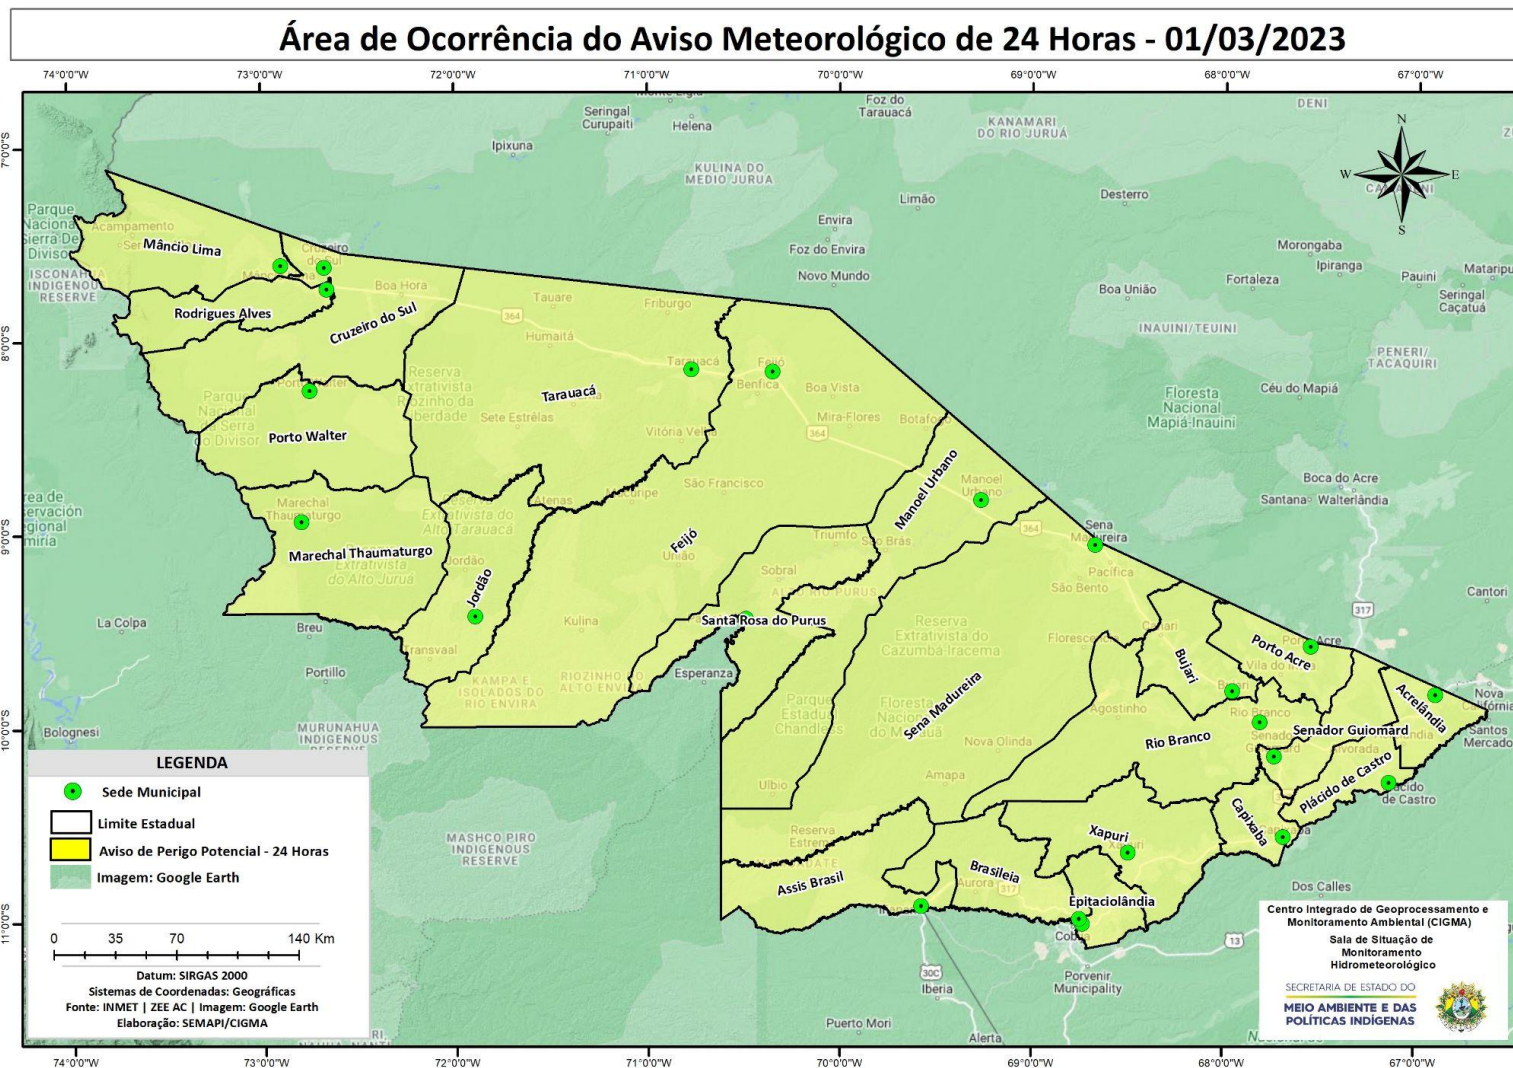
Área de Ocorrência do Aviso Meteorológico de 24 Horas - 01/03/2023

74°0'0"W 73°0'0"W 72°0'0"W 71°0'0"W 70°0'0"W 69°0'0"W 68°0'0"W 67°0'0"W

7°0'0"S 8°0'0"S 9°0'0"S 10°0'0"S 11°0'0"S

N S W E

Mâncio Lima
Rodrigues Alves
Cruzeiro do Sul
Tarauacá
Porto Walter
Marechal Thaumaturgo
Jordão
Feijó
Manoel Urbano
Santa Rosa do Purus
Sena Madureira
Bujari
Porto Acre
Acrelândia
Senador Guiomard
Rio Branco
Plácido de Castro
Capixaba
Xapuri
Brasileia
Epitaciolândia
Assis Brasil

Seringal Curupaiti
Helena
Ipixuna
Kulina do Medio Jurua
Foz do Tarauacá
Kanamari do Rio Juruá
Deni
Limão
Desterro
Envira
Foz do Envira
Novo Mundo
Morongaba
Ipiranga
Pauini
Fortaleza
Boa União
Seringal Caçatuá
Inauini/Teuini
Peneri/Tacaquiri
Floresta Nacional Mapiá-Inauini
Céu do Mapiá
Boca do Acre
Santana
Walterlândia
Cantori
Parque Nacional Sierra Del Divisor
Isconahua Indigenous Reserve
Acampamento
Boa Hora
Tauare
Friburgo
Humaitá
Benfica
Boa Vista
Mira-Flores
Botafogo
Sete Estrêlas
Vitória Velha
São Francisco
Alenas
Triunfo
São Brás
Sobral
Alto Rio Purus
Kulina
Esperanza
La Colpa
Breu
Portillo
Bolognesi
Murunahua Indigenous Reserve
Mashco Piro Indigenous Reserve
Kampa e Isolados do Rio Envira
Riozinho do Alto Envira
Transvaal
Reserva Extrativista Riozinho da Liberdade
Parque Nacional da Serra do Divisor
Reserva Extrativista do Alto Tarauacá
Reserva Extrativista do Alto Juruá
Reserva Extrativista do Cazumbá-Iracema
Floresta Nacional do Macauã
Parque Estadual Chandless
Pacifica
São Bento
Florescer
Agostinho
Nova Olinda
Amapa
Ulbio
Nova Califórnia
Santos Mercado
Dos Calles
Porvenir Municipality
Iberia
Puerto Mori
Alerta
Cobija
Aurora
364 317 13 30C

LEGENDA
Sede Municipal
Limite Estadual
Aviso de Perigo Potencial - 24 Horas
Imagem: Google Earth

0 35 70 140 Km
Datum: SIRGAS 2000
Sistemas de Coordenadas: Geográficas
Fonte: INMET | ZEE AC | Imagem: Google Earth
Elaboração: SEMAPI/CIGMA

Centro Integrado de Geoprocessamento e Monitoramento Ambiental (CIGMA)
Sala de Situação de Monitoramento Hidrometeorológico
SECRETARIA DE ESTADO DO
MEIO AMBIENTE E DAS POLÍTICAS INDÍGENAS